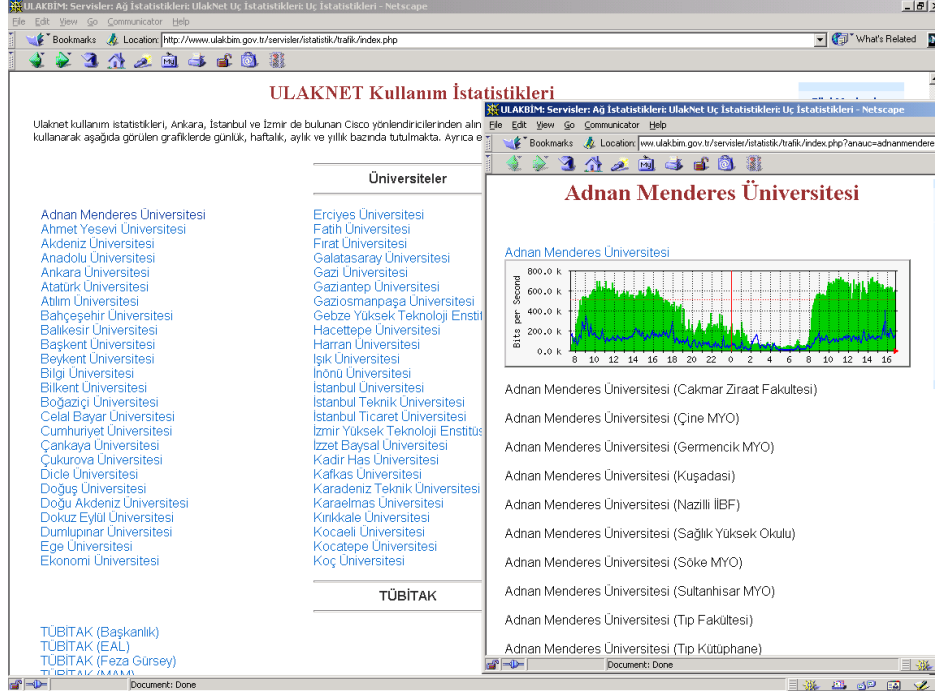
ULAKBİM: Servisler: Ağ İstatistikleri: UlakNet Uç İstatistikleri: Uç İstatistikleri - Netscape

File Edit View Go Communicator Help

Bookmarks Location: http://www.ulakbim.gov.tr/servisler/istatistik/trafik/index.php What's Related

ULAKNET Kullanım İstatistikleri

Ulaknet kullanım istatistikleri, Ankara, İstanbul ve İzmir de bulunan Cisco yönlendiricilerinden alın kullanarak aşağıda görülen grafiklerde günlük, haftalık, aylık ve yıllık bazında tutulmakta. Ayrıca e

Üniversiteler

Adnan Menderes Üniversitesi
Ahmet Yesevi Üniversitesi
Akdeniz Üniversitesi
Anadolu Üniversitesi
Ankara Üniversitesi
Atatürk Üniversitesi
Atılım Üniversitesi
Bahçeşehir Üniversitesi
Balıkesir Üniversitesi
Başkent Üniversitesi
Beykent Üniversitesi
Bilgi Üniversitesi
Bilkent Üniversitesi
Boğaziçi Üniversitesi
Celal Bayar Üniversitesi
Cumhuriyet Üniversitesi
Çankaya Üniversitesi
Çukurova Üniversitesi
Dicle Üniversitesi
Doğuş Üniversitesi
Doğu Akdeniz Üniversitesi
Dokuz Eylül Üniversitesi
Dumlupınar Üniversitesi
Ege Üniversitesi
Ekonomi Üniversitesi

Erciyes Üniversitesi
Fatih Üniversitesi
Fırat Üniversitesi
Galatasaray Üniversitesi
Gazi Üniversitesi
Gaziantep Üniversitesi
Gaziosmanpaşa Üniversitesi
Gebze Yüksek Teknoloji Enstit
Hacettepe Üniversitesi
Harran Üniversitesi
Işık Üniversitesi
İnönü Üniversitesi
İstanbul Üniversitesi
İstanbul Teknik Üniversitesi
İstanbul Ticaret Üniversitesi
İzmir Yüksek Teknoloji Enstitüs
İzzet Baysal Üniversitesi
Kadir Has Üniversitesi
Kafkas Üniversitesi
Karadeniz Teknik Üniversitesi
Karaelmas Üniversitesi
Kırıkkale Üniversitesi
Kocaeli Üniversitesi
Kocatepe Üniversitesi
Koç Üniversitesi

TÜBİTAK

TÜBİTAK (Başkanlık)
TÜBİTAK (EAL)
TÜBİTAK (Feza Gürsey)
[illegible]

Document: Done

ULAKBİM: Servisler: Ağ İstatistikleri: UlakNet Uç İstatistikleri: Uç İstatistikleri - Netscape

File Edit View Go Communicator Help

Bookmarks Location: ww.ulakbim.gov.tr/servisler/istatistik/trafik/index.php?anauc=adnanmendere

Adnan Menderes Üniversitesi

Adnan Menderes Üniversitesi

800.0 k
600.0 k
400.0 k
200.0 k
0.0 k
Bits per Second
8 10 12 14 16 18 20 22 0 2 4 6 8 10 12 14 16

Adnan Menderes Üniversitesi (Cakmar Ziraat Fakultesi)
Adnan Menderes Üniversitesi (Çine MYO)
Adnan Menderes Üniversitesi (Germencik MYO)
Adnan Menderes Üniversitesi (Kuşadasi)
Adnan Menderes Üniversitesi (Nazilli İİBF)
Adnan Menderes Üniversitesi (Sağlık Yüksek Okulu)
Adnan Menderes Üniversitesi (Söke MYO)
Adnan Menderes Üniversitesi (Sultanhisar MYO)
Adnan Menderes Üniversitesi (Tıp Fakültesi)
Adnan Menderes Üniversitesi (Tıp Kütüphane)

Document: Done